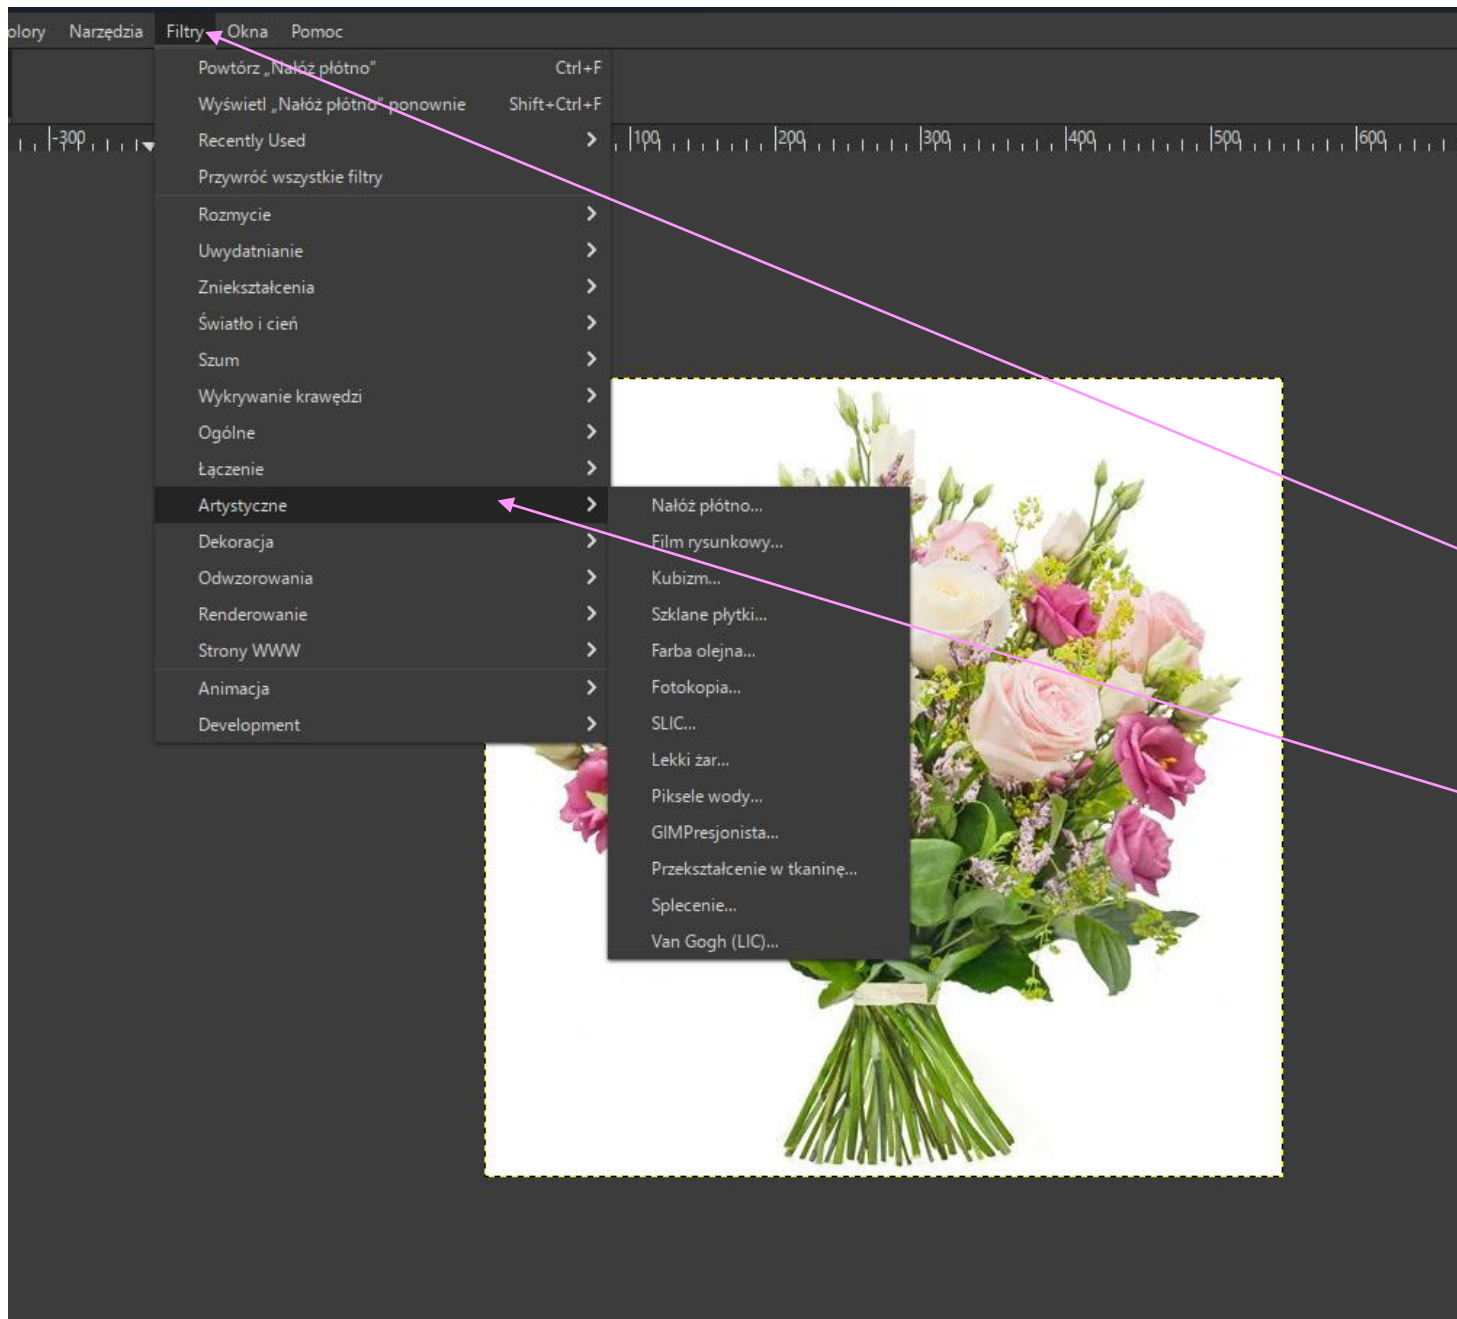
olory Narzędzia Filtry Okna Pomoc

Powtórz „Nałóż płótno” Ctrl+F
Wyświetl „Nałóż płótno” ponownie Shift+Ctrl+F
Recently Used
Przywróć wszystkie filtry
Rozmycie
Uwydatnianie
Zniekształcenia
Światło i cień
Szum
Wykrywanie krawędzi
Ogólne
Łączenie
Artystyczne
Dekoracja
Odwzorowania
Renderowanie
Strony WWW
Animacja
Development

-300 100 200 300 400 500 600

Nałóż płótno...
Film rysunkowy...
Kubizm...
Szklane płytki...
Farba olejna...
Fotokopia...
SLIC...
Lekki żar...
Piksele wody...
GIMPresjonista...
Przekształcenie w tkaninę...
Splecenie...
Van Gogh (LIC)...